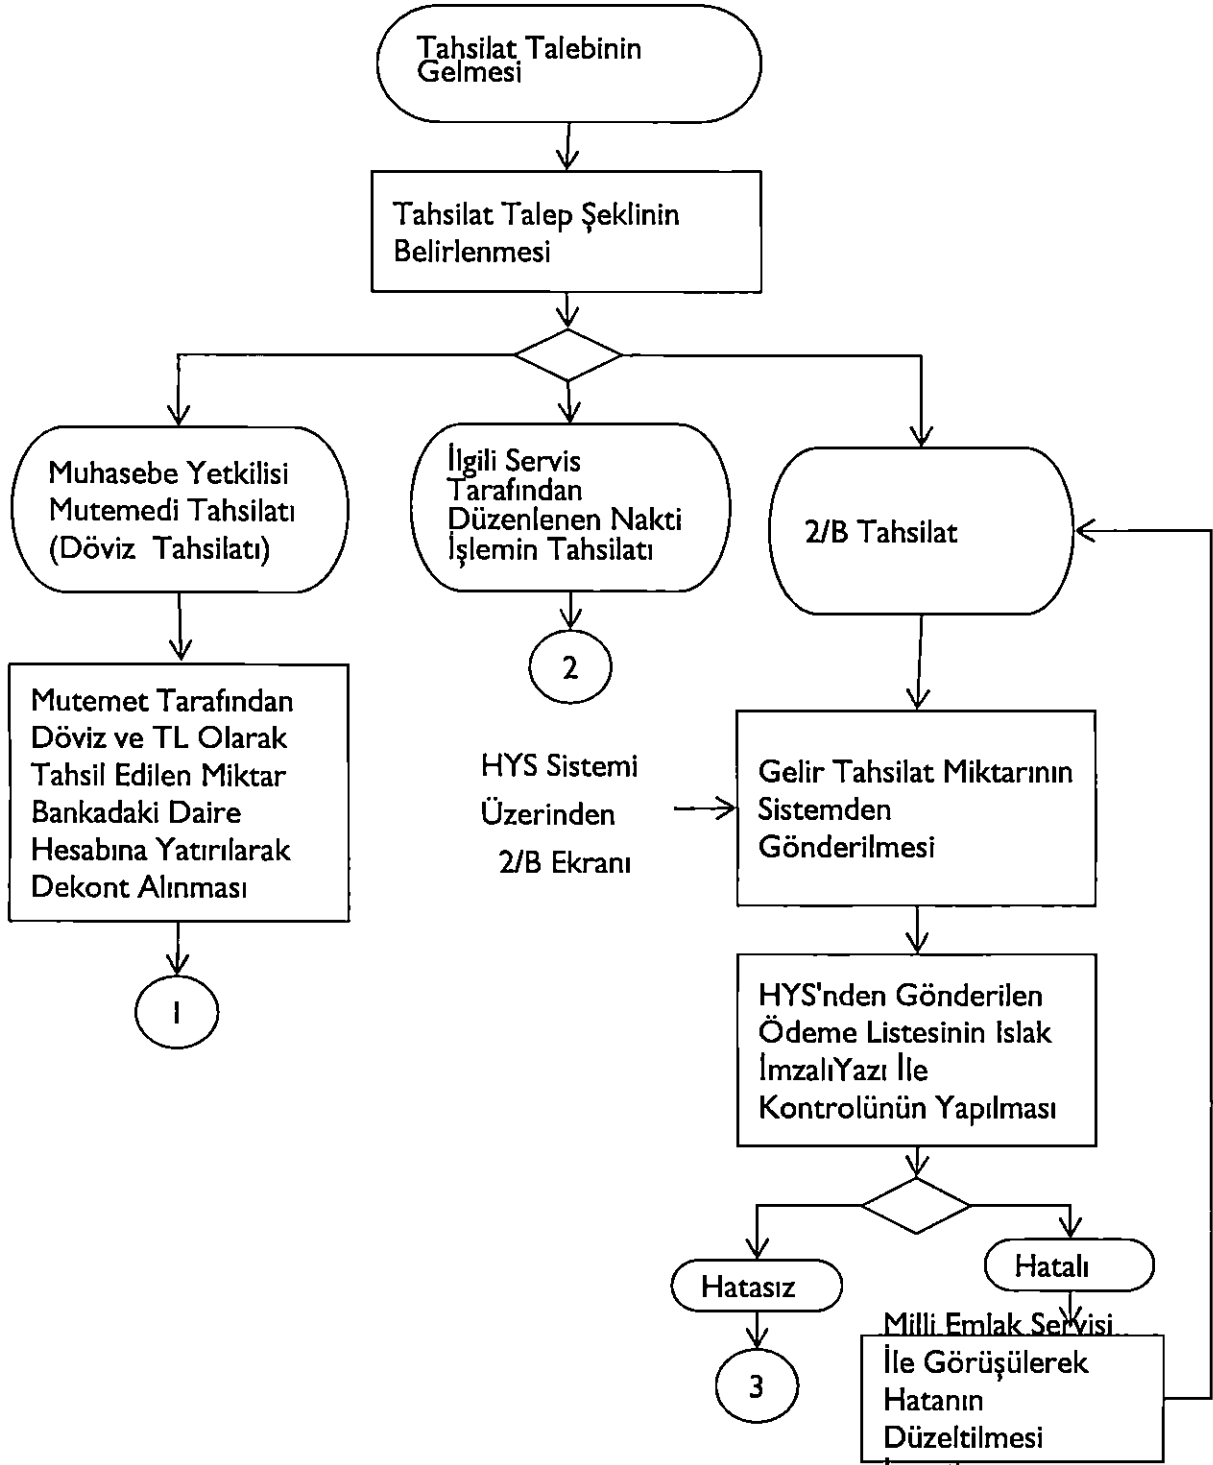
Tahsilat Talebinin Gelmesi

Tahsilat Talep Şeklinin Belirlenmesi

Muhasebe Yetkilisi Mutemedi Tahsilatı (Döviz Tahsilatı)

İlgili Servis Tarafından Düzenlenen Nakti İşlemin Tahsilatı

2/B Tahsilat

Mutemet Tarafından Döviz ve TL Olarak Tahsil Edilen Miktar Bankadaki Daire Hesabına Yatırılarak Dekont Alınması

2

HYS Sistemi Üzerinden 2/B Ekranı

Gelir Tahsilat Miktarının Sistemden Gönderilmesi

1

HYS'nden Gönderilen Ödeme Listesinin Islak İmzalıYazı İle Kontrolünün Yapılması

Hatasız

Hatalı

3

Milli Emlak Servisi İle Görüşülerek Hatanın Düzeltilmesi